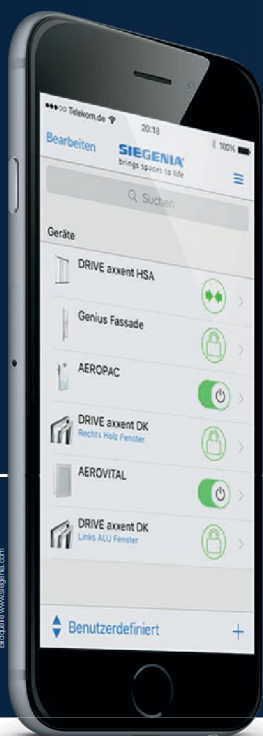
●●●○○ Telekom.de
20:18
100%
Bearbeiten
SIEGENIA
brings spaces to life
Suchen
Geräte
DRIVE axxent HSA
Genius Fassade
AEROPAC
DRIVE axxent DK
Rechts Holz Fenster
AEROVITAL
DRIVE axxent DK
Links ALU Fenster
Benutzerdefiniert
+
Bildquelle www.siegenia.com